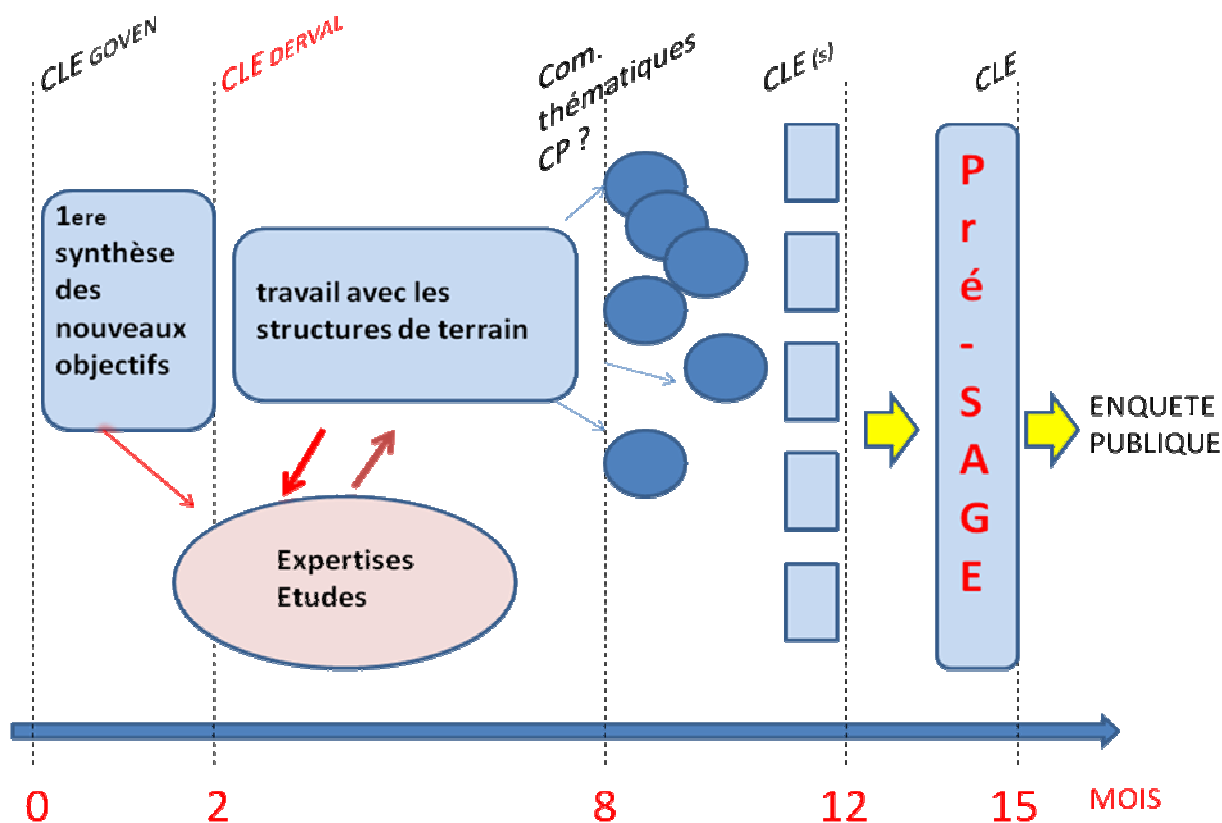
CLE GOVEN

CLE DERVAL

Com. thématiques CP ?

CLE (s)

CLE

1ere synthèse des nouveaux objectifs

travail avec les structures de terrain

Expertises Etudes

Pré - SAGE

ENQUETE PUBLIQUE

0 2 8 12 15 MOIS